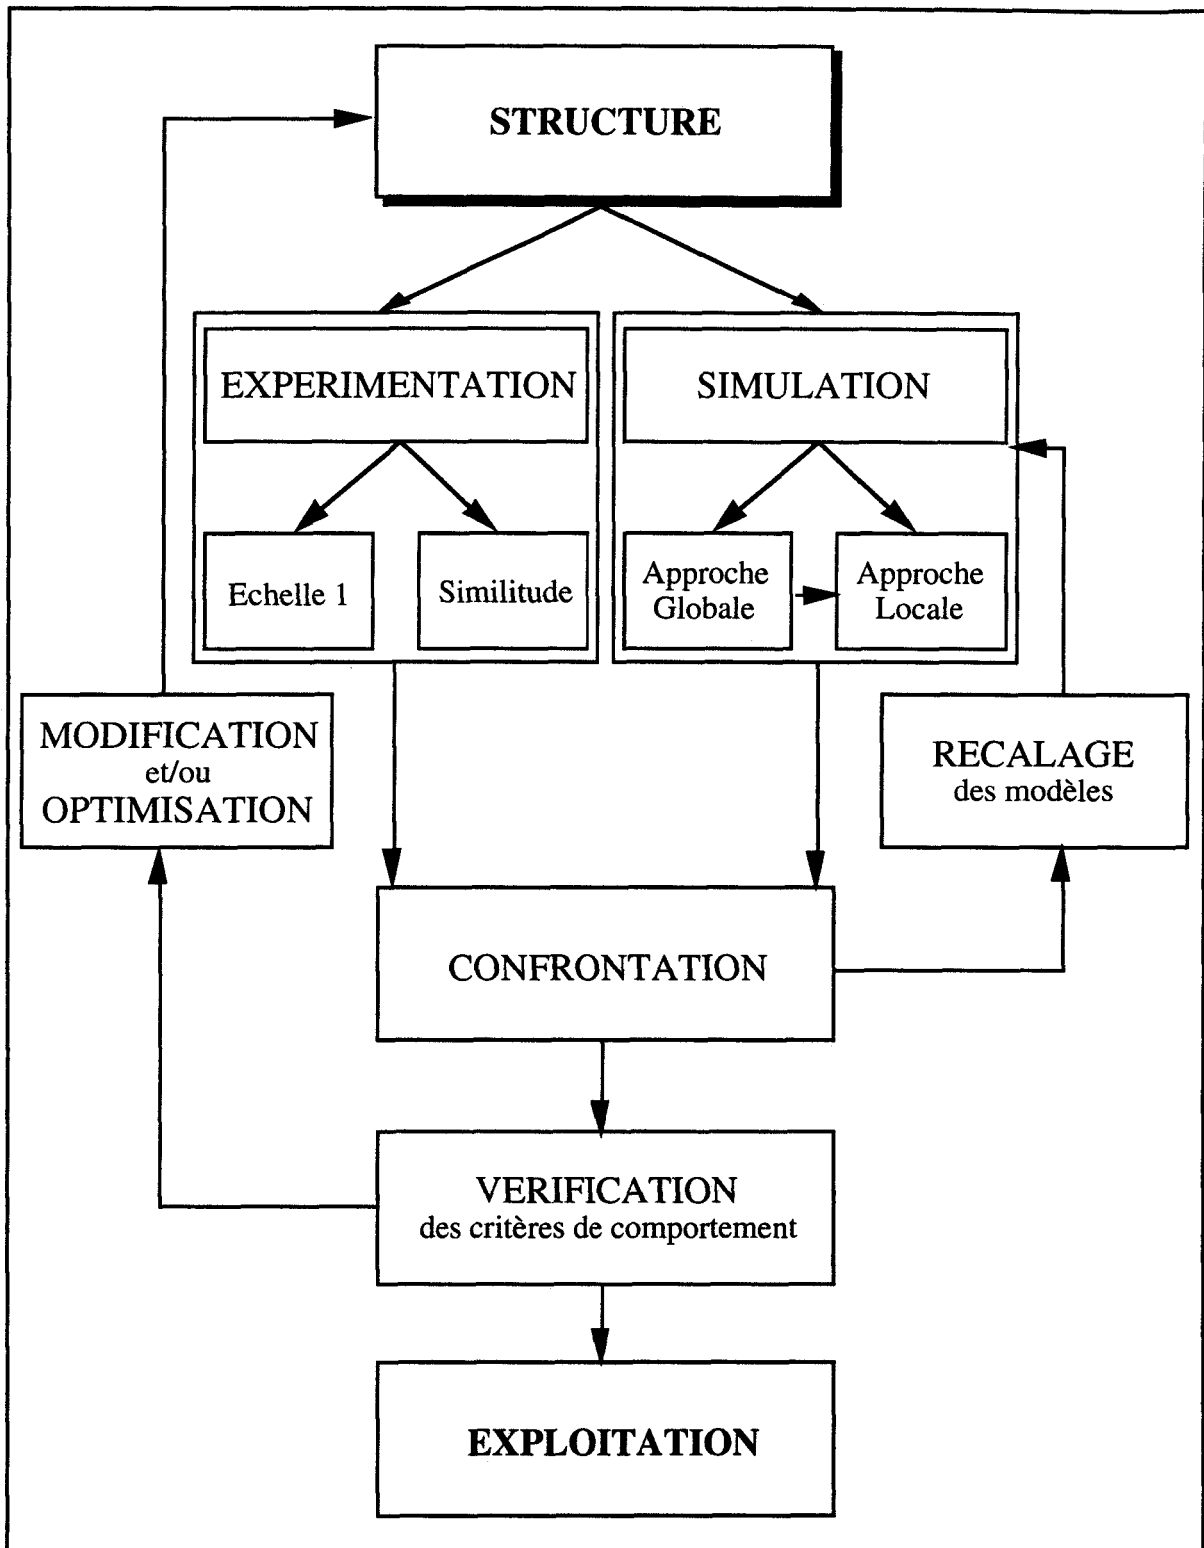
STRUCTURE

EXPERIMENTATION

Echelle 1

Similitude

SIMULATION

Approche Globale

Approche Locale

MODIFICATION et/ou OPTIMISATION

RECALAGE des modèles

CONFRONTATION

VERIFICATION des critères de comportement

EXPLOITATION